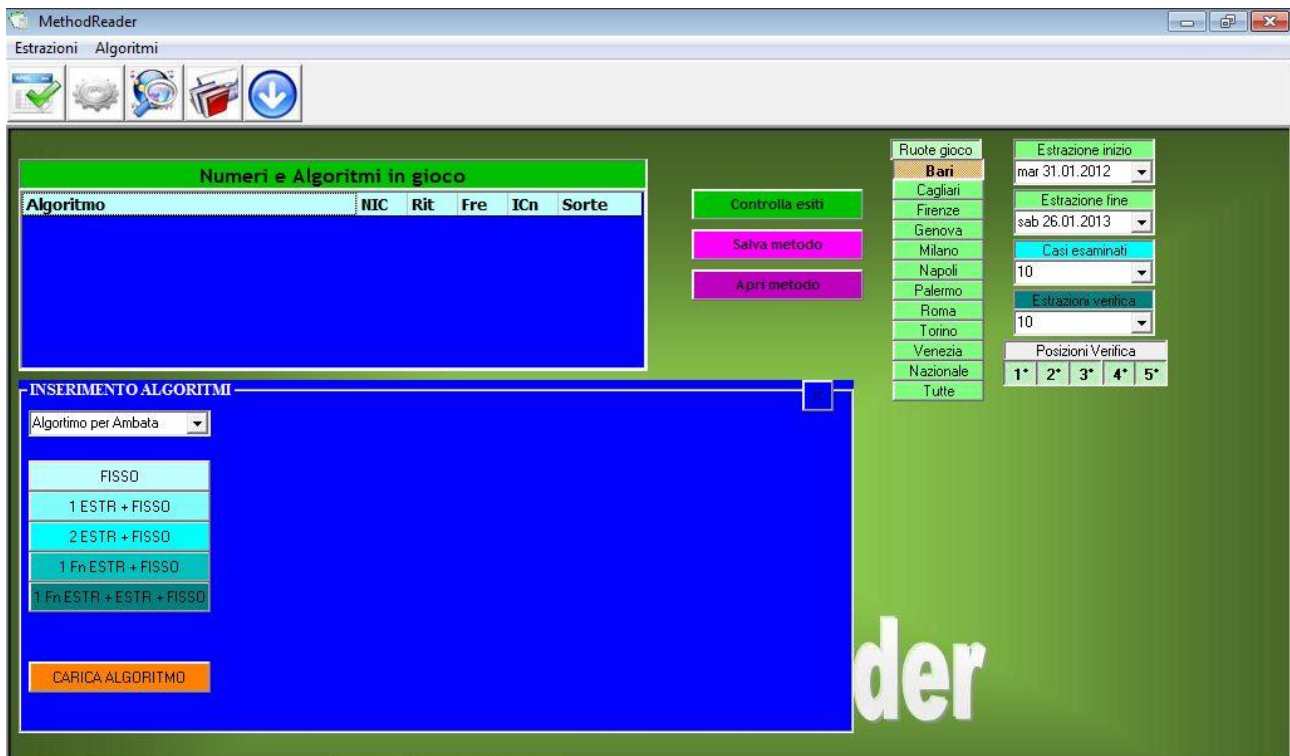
MethodReader

Estrazioni Algoritmi

Numeri e Algoritmi in gioco

| Algoritmo | NIC | Rit | Fre | ICn | Sorte |
|---|---|---|---|---|---|

Controlla esiti

Salva metodo

Apri metodo

Ruote gioco
Bari
Cagliari
Firenze
Genova
Milano
Napoli
Palermo
Roma
Torino
Venezia
Nazionale
Tutte

Estrazione inizio
mar 31.01.2012

Estrazione fine
sab 26.01.2013

Casi esaminati
10

Estrazioni verifica
10

Posizioni Verifica
1° 2° 3° 4° 5°

INSERIMENTO ALGORITMI

Algortimo per Ambata

FISSO
1 ESTR + FISSO
2 ESTR + FISSO
1 Fn ESTR + FISSO
1 Fn ESTR + ESTR + FISSO

CARICA ALGORITMO

der